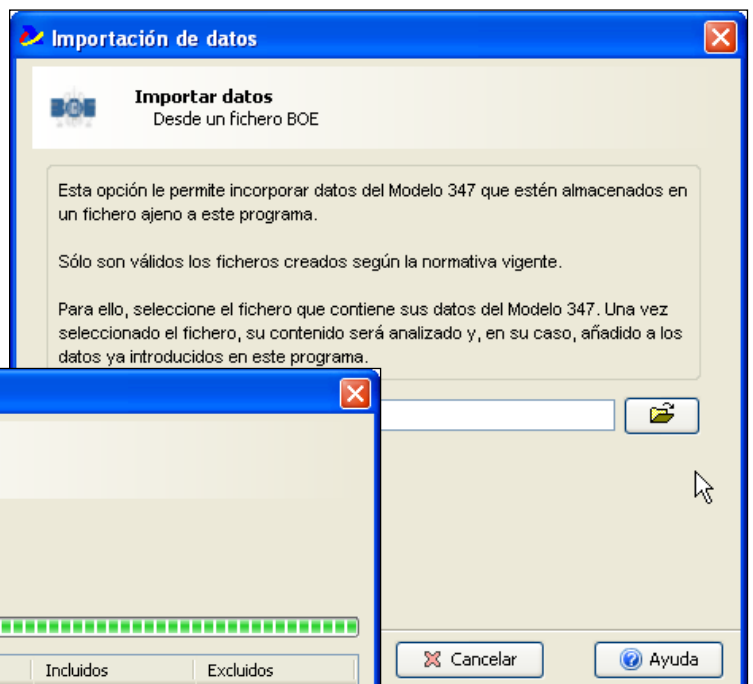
Importación de datos

BOE

Importar datos
Desde un fichero BOE

Esta opción le permite incorporar datos del Modelo 347 que estén almacenados en un fichero ajeno a este programa.

Sólo son válidos los ficheros creados según la normativa vigente.

Para ello, seleccione el fichero que contiene sus datos del Modelo 347. Una vez seleccionado el fichero, su contenido será analizado y, en su caso, añadido a los datos ya introducidos en este programa.

Incluidos | Excluidos

Cancelar

Ayuda